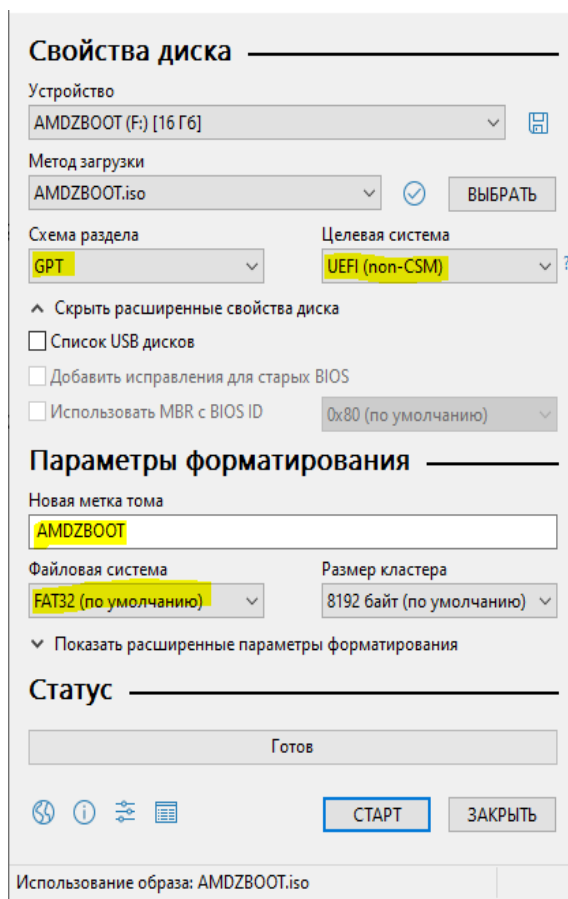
Свойства диска

Устройство
AMDZBOOT (F:) [16 Гб]

Метод загрузки
AMDZBOOT.iso
ВЫБРАТЬ

Схема раздела
GPT

Целевая система
UEFI (non-CSM)

Скрыть расширенные свойства диска

Список USB дисков

Добавить исправления для старых BIOS

Использовать MBR с BIOS ID
0x80 (по умолчанию)

Параметры форматирования

Новая метка тома
AMDZBOOT

Файловая система
FAT32 (по умолчанию)

Размер кластера
8192 байт (по умолчанию)

Показать расширенные параметры форматирования

Статус

Готов

СТАРТ
ЗАКРЫТЬ

Использование образа: AMDZBOOT.iso